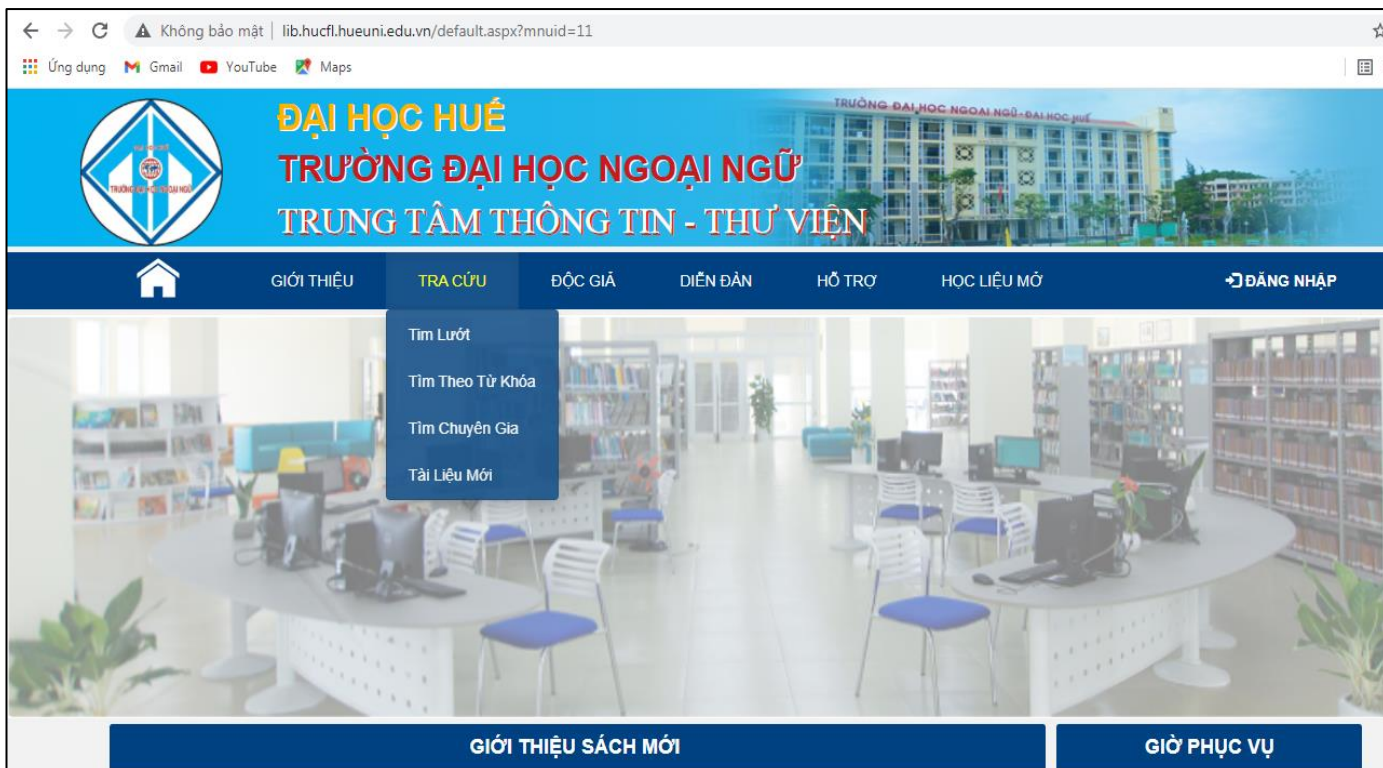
Không bảo mật | lib.hucfl.hueuni.edu.vn/default.aspx?mnuid=11

Ứng dụng Gmail YouTube Maps

TRƯỜNG ĐẠI HỌC NGOẠI NGỮ

ĐẠI HỌC HUẾ
TRƯỜNG ĐẠI HỌC NGOẠI NGỮ
TRUNG TÂM THÔNG TIN - THƯ VIỆN

TRƯỜNG ĐẠI HỌC NGOẠI NGỮ - ĐẠI HỌC HUẾ

GIỚI THIỆU TRA CỨU ĐỘC GIẢ DIỄN ĐÀN HỖ TRỢ HỌC LIỆU MỞ ĐĂNG NHẬP

Tìm Lướt
Tìm Theo Từ Khóa
Tìm Chuyên Gia
Tài Liệu Mới

GIỚI THIỆU SÁCH MỚI

GIỜ PHỤC VỤ